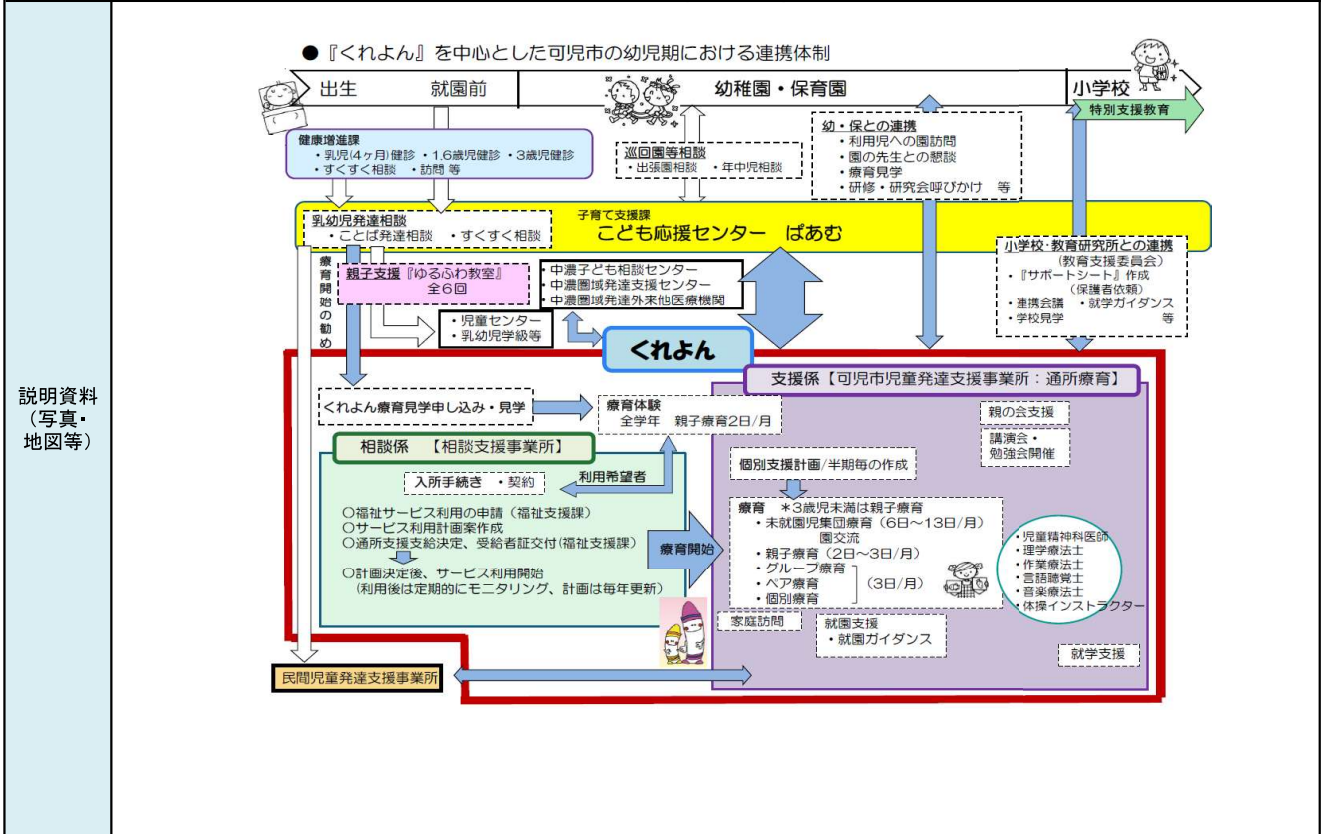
説明資料
（写真・
地図等）

●『くれよん』を中心とした可児市の幼児期における連携体制

出生　就園前　幼稚園・保育園　小学校

特別支援教育

健康増進課
・乳児(4ヶ月)健診　・1.6歳児健診　・3歳児健診
・すくすく相談　・訪問 等

巡回園等相談
・出張園相談　・年中児相談

幼・保との連携
・利用児への園訪問
・園の先生との懇談
・療育見学
・研修・研究会呼びかけ　等

乳幼児発達相談
・ことば発達相談　・すくすく相談

子育て支援課
こども応援センター　ぱあむ

小学校・教育研究所との連携
（教育支援委員会）
・『サポートシート』作成
（保護者依頼）
・連携会議　・就学ガイダンス
・学校見学　等

療育開始の勧め

親子支援『ゆるふわ教室』
全6回

・中濃子ども相談センター
・中濃圏域発達支援センター
・中濃圏域発達外来他医療機関

・児童センター
・乳幼児学級等

くれよん

支援係【可児市児童発達支援事業所：通所療育】

くれよん療育見学申し込み・見学

療育体験
全学年　親子療育2日/月

親の会支援

講演会・
勉強会開催

相談係　【相談支援事業所】

入所手続き　・契約

利用希望者

個別支援計画/半期毎の作成

○福祉サービス利用の申請（福祉支援課）
○サービス利用計画案作成
○通所支援支給決定、受給者証交付(福祉支援課)
○計画決定後、サービス利用開始
（利用後は定期的にモニタリング、計画は毎年更新）

療育開始

療育　＊3歳児未満は親子療育
・未就園児集団療育（6日～13日/月）
園交流
・親子療育（2日～3日/月）
・グループ療育
・ペア療育　（3日/月）
・個別療育

・児童精神科医師
・理学療法士
・作業療法士
・言語聴覚士
・音楽療法士
・体操インストラクター

家庭訪問

就園支援
・就園ガイダンス

就学支援

民間児童発達支援事業所